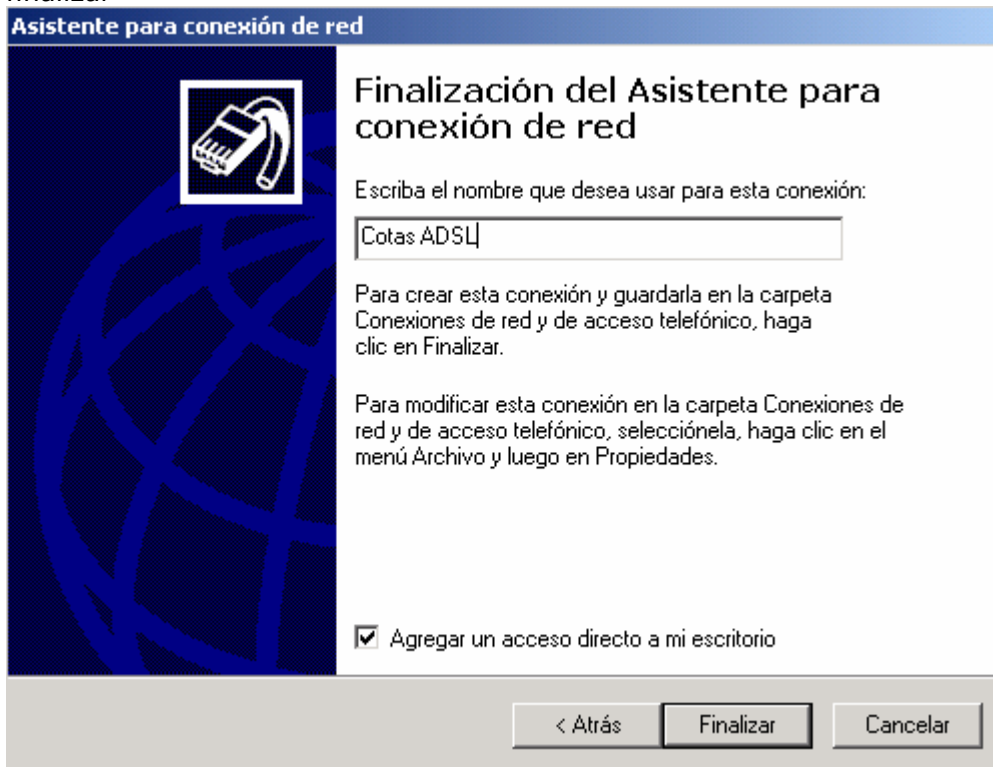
Asistente para conexión de red

Finalización del Asistente para conexión de red

Escriba el nombre que desea usar para esta conexión:

Cotas ADSL

Para crear esta conexión y guardarla en la carpeta Conexiones de red y de acceso telefónico, haga clic en Finalizar.

Para modificar esta conexión en la carpeta Conexiones de red y de acceso telefónico, selecciónela, haga clic en el menú Archivo y luego en Propiedades.

☑ Agregar un acceso directo a mi escritorio

< Atrás | Finalizar | Cancelar